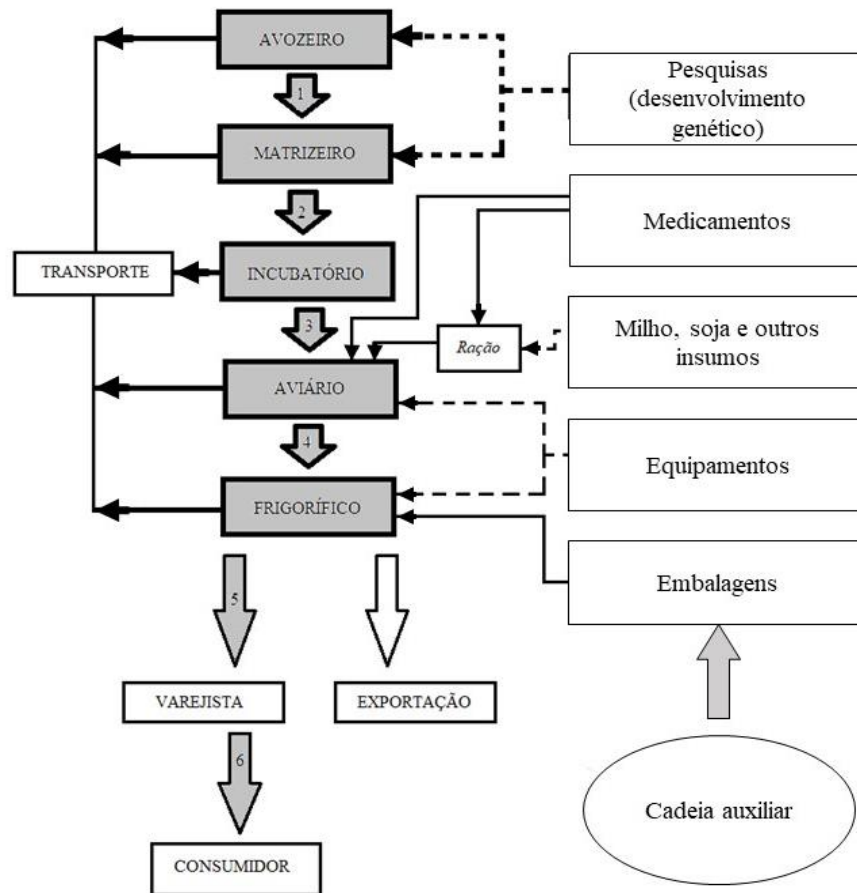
AVOZEIRO

1

MATRIZEIRO

2

TRANSPORTE

INCUBATÓRIO

3

AVIÁRIO

4

FRIGORÍFICO

5

VAREJISTA

6

CONSUMIDOR

EXPORTAÇÃO

Pesquisas (desenvolvimento genético)

Medicamentos

Ração

Milho, soja e outros insumos

Equipamentos

Embalagens

Cadeia auxiliar